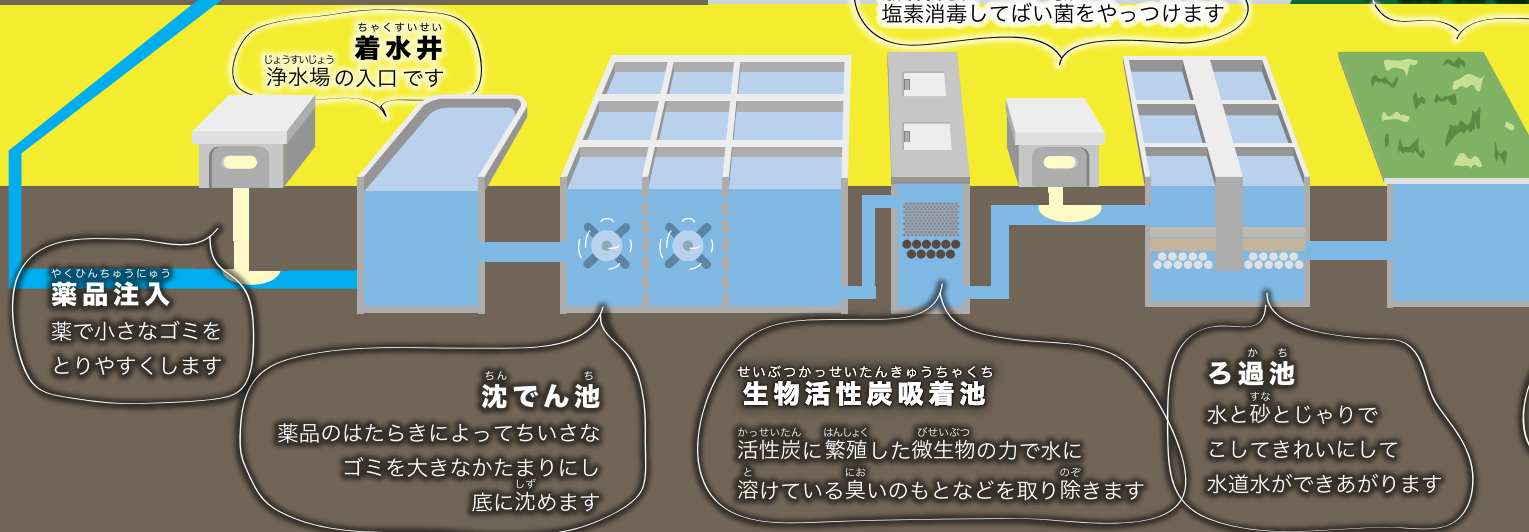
塩素消毒してばい菌をやっつけます

ちゃくすいせい
着水井
じょうすいじょう
浄水場の入口です

やくひんちゅうにゅう
薬品注入
薬で小さなゴミをとりやすくします

ちん　ち
沈でん池
薬品のはたらきによってちいさなゴミを大きなかたまりにし
しず
底に沈めます

せいぶつかっせいたんきゅうちゃくち
生物活性炭吸着池
かっせいたん　はんしょく　びせいぶつ
活性炭に繁殖した微生物の力で水に
と　にお　のぞ
溶けている臭いのもとなどを取り除きます

か　ち
ろ過池
すな
水と砂とじゃりでこしてきれいにして水道水ができあがります